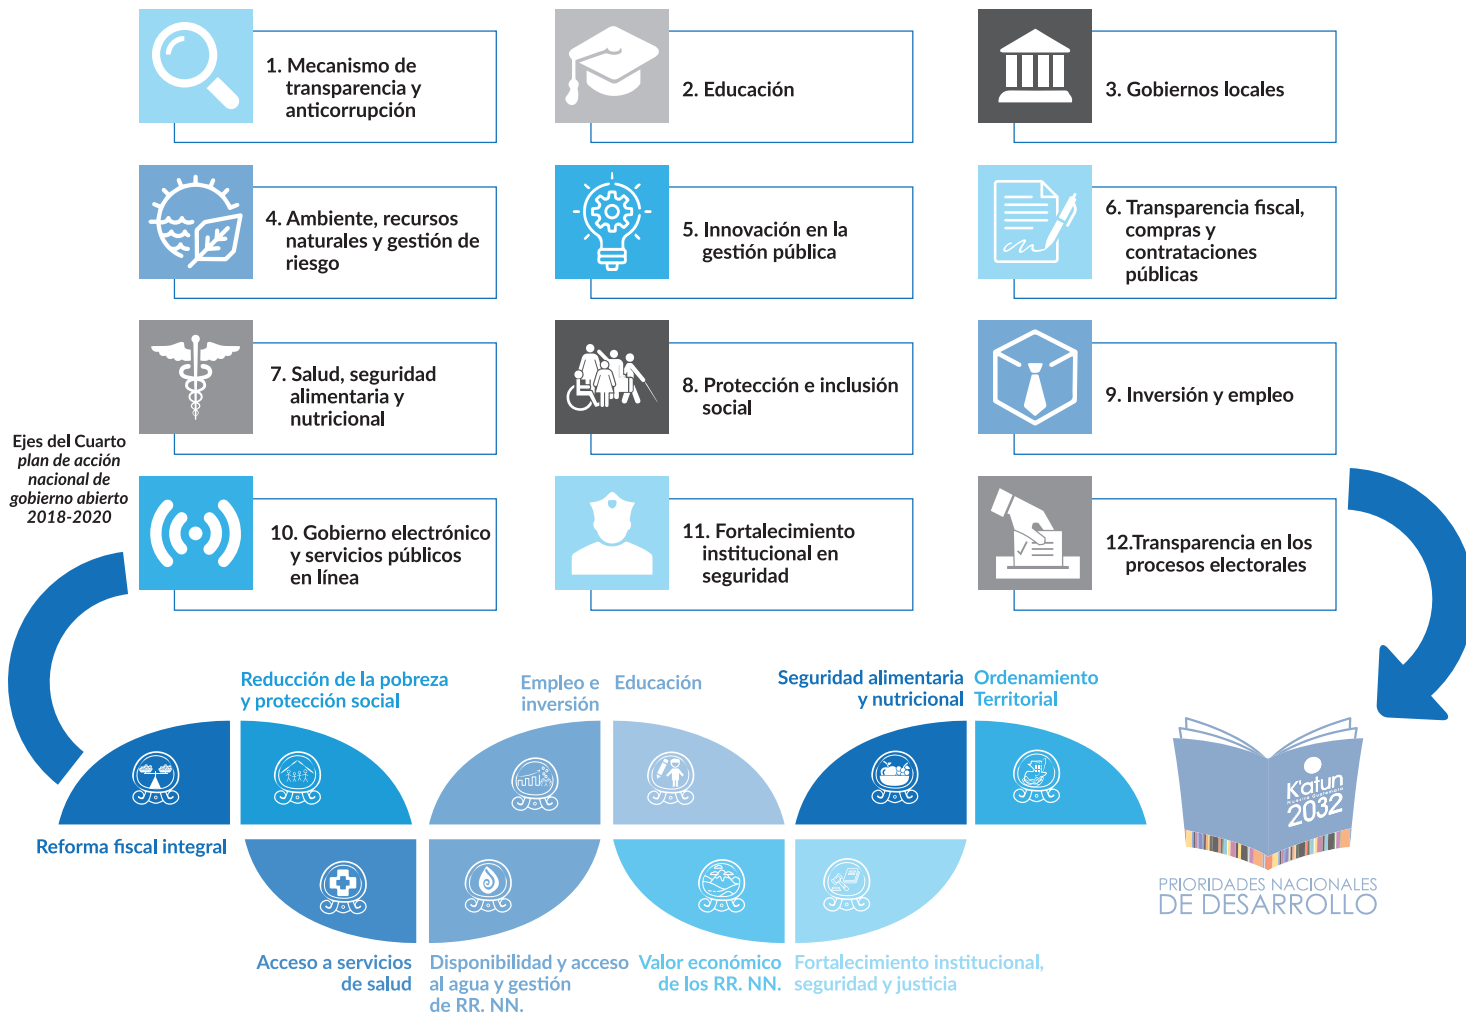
1. Mecanismo de transparencia y anticorrupción

2. Educación

3. Gobiernos locales

4. Ambiente, recursos naturales y gestión de riesgo

5. Innovación en la gestión pública

6. Transparencia fiscal, compras y contrataciones públicas

7. Salud, seguridad alimentaria y nutricional

8. Protección e inclusión social

9. Inversión y empleo

Ejes del Cuarto plan de acción nacional de gobierno abierto 2018-2020

10. Gobierno electrónico y servicios públicos en línea

11. Fortalecimiento institucional en seguridad

12.Transparencia en los procesos electorales

Reducción de la pobreza y protección social

Empleo e inversión

Educación

Seguridad alimentaria y nutricional

Ordenamiento Territorial

Reforma fiscal integral

K'atun 2032

PRIORIDADES NACIONALES DE DESARROLLO

Acceso a servicios de salud

Disponibilidad y acceso al agua y gestión de RR. NN.

Valor económico de los RR. NN.

Fortalecimiento institucional, seguridad y justicia